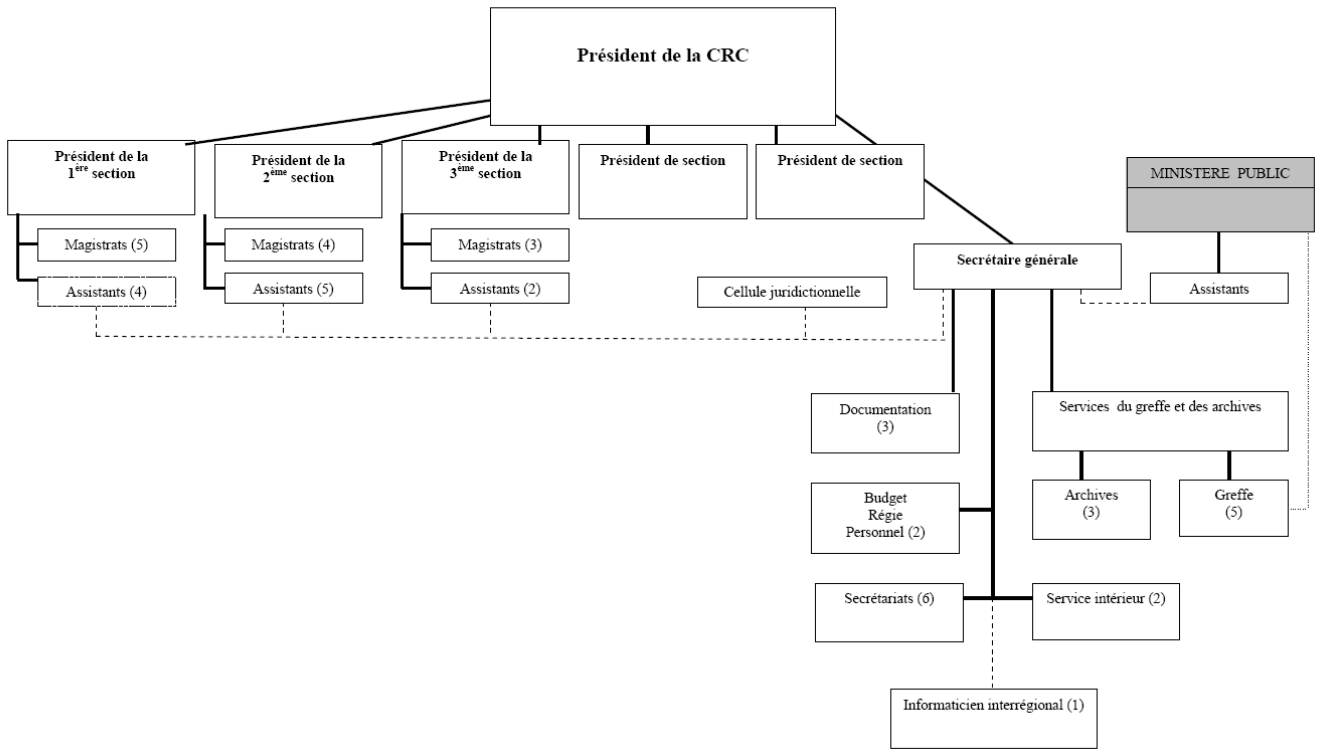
Président de la CRC

Président de la 1$^{ère}$ section

Président de la 2$^{ème}$ section

Président de la 3$^{ème}$ section

Président de section

Président de section

MINISTERE PUBLIC

Magistrats (5)

Assistants (4)

Magistrats (4)

Assistants (5)

Magistrats (3)

Assistants (2)

Cellule juridictionnelle

Secrétaire générale

Assistants

Documentation (3)

Services du greffe et des archives

Budget
Régie
Personnel (2)

Archives (3)

Greffe (5)

Secrétariats (6)

Service intérieur (2)

Informaticien interrégional (1)